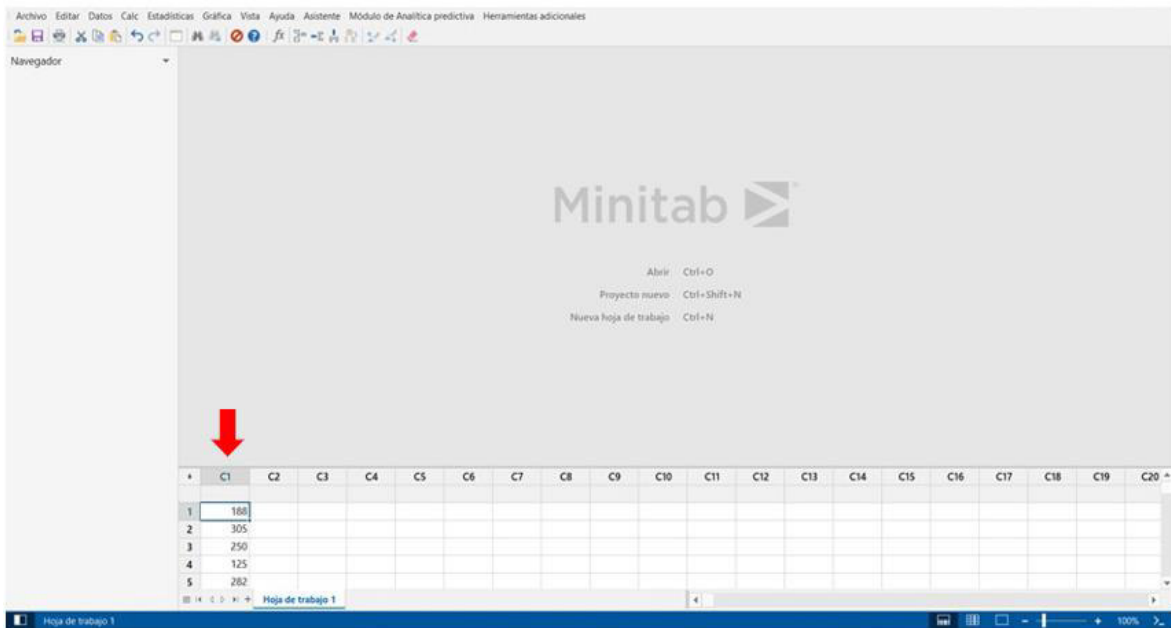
Archivo Editar Datos Calc Estadísticas Gráfica Vista Ayuda Asistente Módulo de Analítica predictiva Herramientas adicionales

Navegador

Minitab

Abrir Ctrl+O
Proyecto nuevo Ctrl+Shift+N
Nueva hoja de trabajo Ctrl+N

| + | C1 | C2 | C3 | C4 | C5 | C6 | C7 | C8 | C9 | C10 | C11 | C12 | C13 | C14 | C15 | C16 | C17 | C18 | C19 | C20 |
|---|---|---|---|---|---|---|---|---|---|---|---|---|---|---|---|---|---|---|---|---|
| | | | | | | | | | | | | | | | | | | | | |
| 1 | 188 | | | | | | | | | | | | | | | | | | | |
| 2 | 305 | | | | | | | | | | | | | | | | | | | |
| 3 | 250 | | | | | | | | | | | | | | | | | | | |
| 4 | 125 | | | | | | | | | | | | | | | | | | | |
| 5 | 282 | | | | | | | | | | | | | | | | | | | |

Hoja de trabajo 1

Hoja de trabajo 1

100%